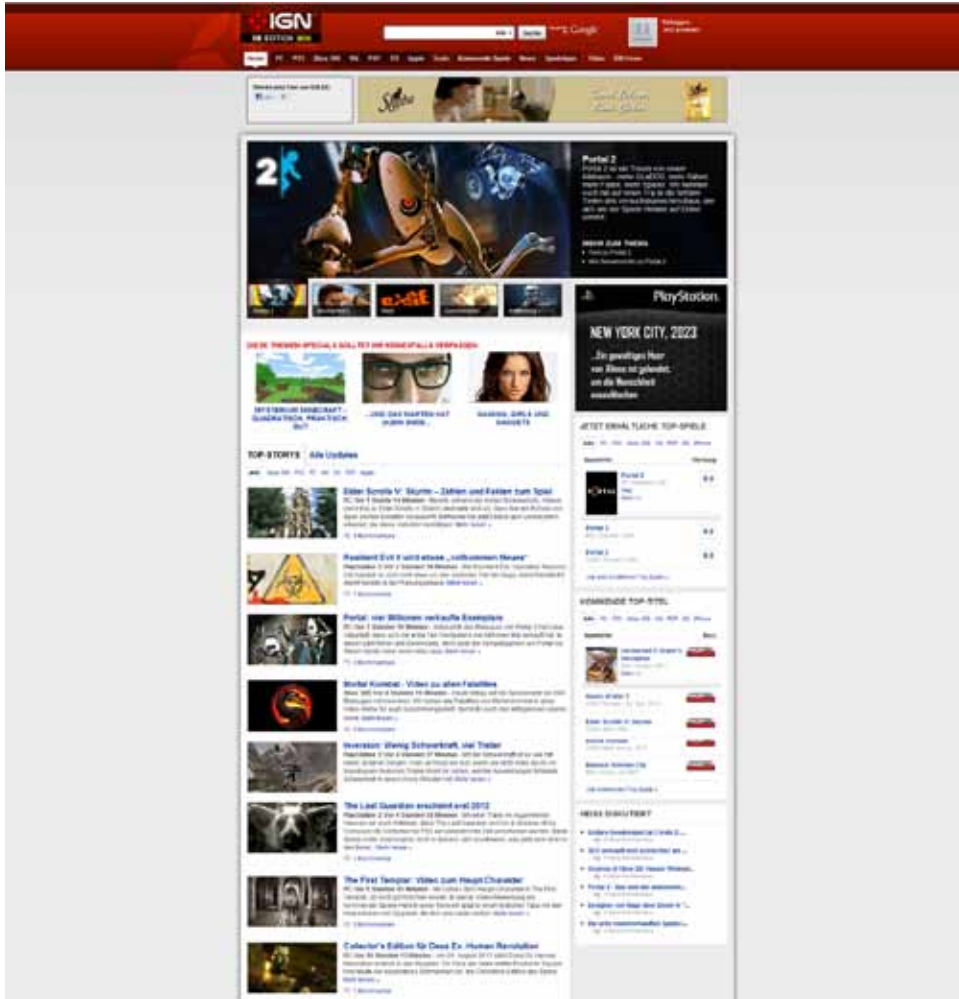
IGN
DE EDITION

Suche

Portal 2

PlayStation

NEW YORK CITY, 2023

...Ein gewaltiger Hurr von Aliens ist gelandet, um die Menschheit auszulöschen

DIESE THEMEN-SPECIALS SOLLTET IHR KEINESFALLS VERPASSEN

MYSTERIUM MINECRAFT - QUADRATISCH, PRAKTISCH, GUT

...UND DAS HARTEN HAT IHNEN SINN...

GAMING, GIRLS UND GADGETS

TOP-STORYS Alle Updates

Elder Scrolls V: Skyrim – Zahlen und Fakten zum Spiel

Resident Evil 6 wird etwas „vollkommen Neues"

Portal: vier Millionen verkaufte Exemplare

Mortal Kombat - Video zu allen Fatalities

Inversion: Wenig Schwerkraft, viel Trailer

The Last Guardian erscheint erst 2012

The First Templar: Video zum Haupt-Charakter

Collector's Edition für Deus Ex: Human Revolution

JETZT ERHÄLTLICHE TOP-SPIELE

Portal 2

Portal 2

Portal 2

KOMMENDE TOP-TITEL

NEUE DISKUSSIONEN